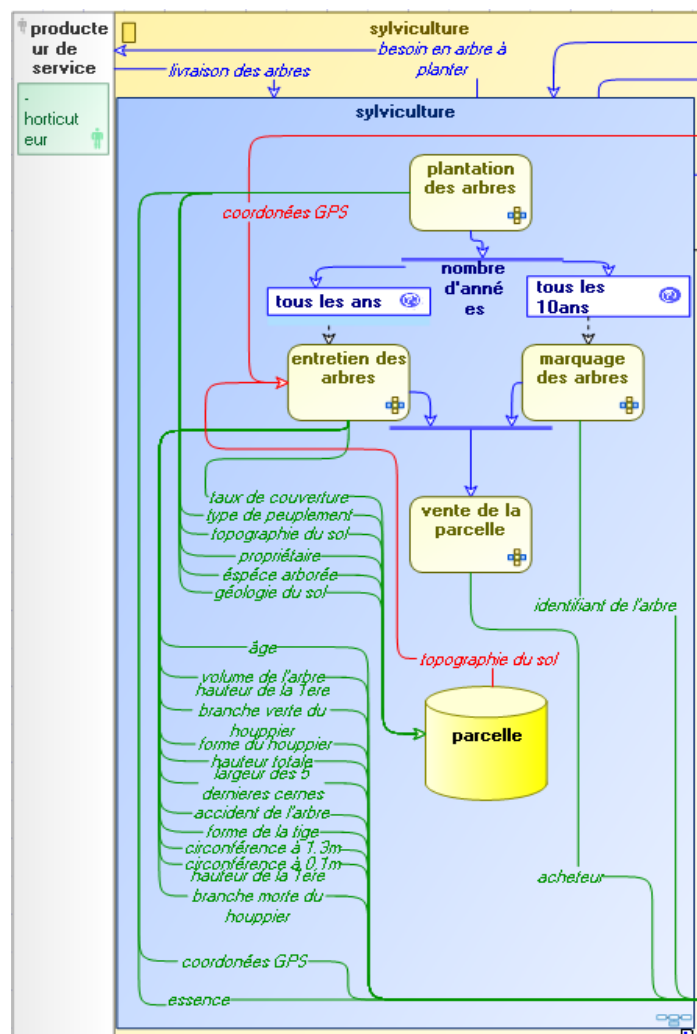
producteur de service

-horticuteur

sylviculture

besoin en arbre à planter

livraison des arbres

sylviculture

coordonées GPS

plantation des arbres

nombre d'années

tous les ans

tous les 10ans

entretien des arbres

marquage des arbres

vente de la parcelle

taux de couverture
type de peuplement
topographie du sol
propriétaire
éspèce arborée
géologie du sol

identifiant de l'arbre

âge

topographie du sol

volume de l'arbre
hauteur de la 1ere
branche verte du houppier
forme du houppier
hauteur totale
largeur des 5 dernieres cernes
accident de l'arbre
forme de la tige
circonférence à 1.3m
circonférence à 0.1m
hauteur de la 1ere
branche morte du houppier

parcelle

acheteur

coordonées GPS

essence